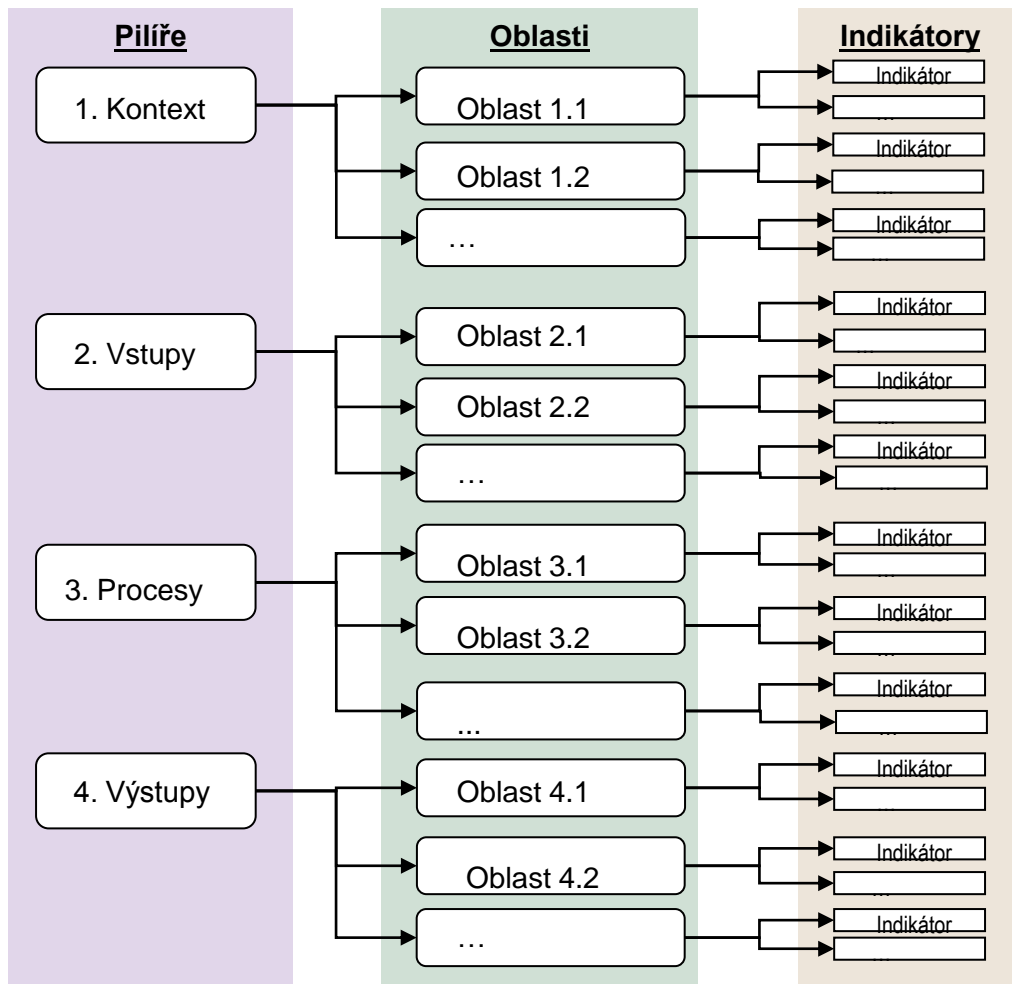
Pilíře

1. Kontext

2. Vstupy

3. Procesy

4. Výstupy

Oblasti

Oblast 1.1

Oblast 1.2

…

Oblast 2.1

Oblast 2.2

…

Oblast 3.1

Oblast 3.2

...

Oblast 4.1

Oblast 4.2

…

Indikátory

Indikátor
…
Indikátor
…
Indikátor
…
Indikátor
…
Indikátor
…
Indikátor
…
Indikátor
…
Indikátor
…
Indikátor
…
Indikátor
…
Indikátor
…
Indikátor
…